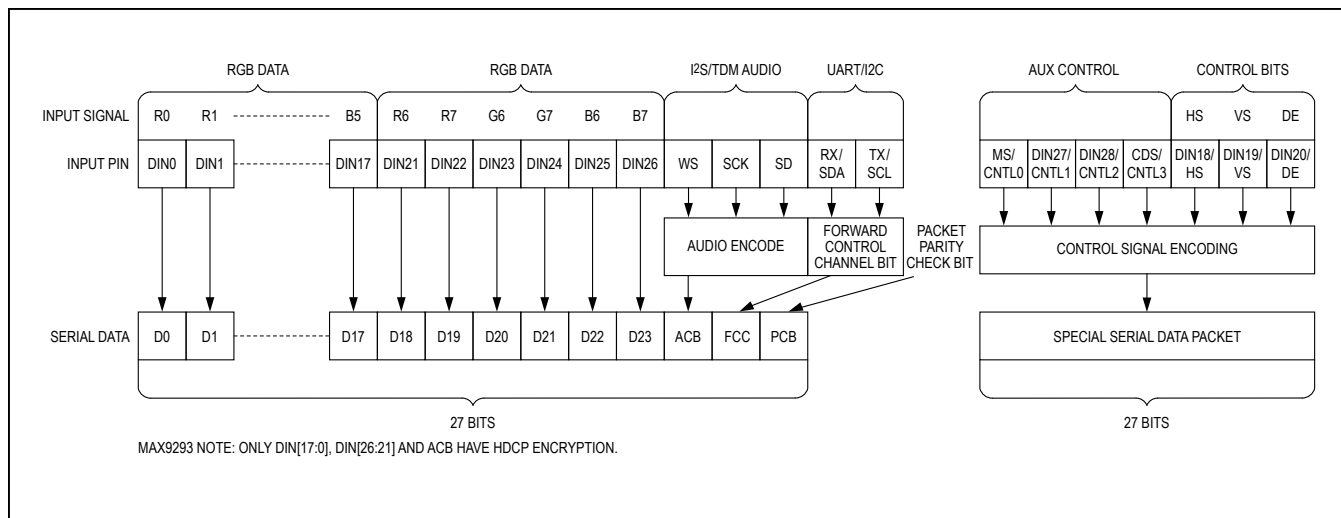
RGB DATA
RGB DATA
I2S/TDM AUDIO
UART/I2C
AUX CONTROL
CONTROL BITS

INPUT SIGNAL R0 R1 B5 R6 R7 G6 G7 B6 B7 HS VS DE

INPUT PIN DIN0 DIN1 DIN17 DIN21 DIN22 DIN23 DIN24 DIN25 DIN26 WS SCK SD RX/ SDA TX/ SCL MS/ CNTL0 DIN27/ CNTL1 DIN28/ CNTL2 CDS/ CNTL3 DIN18/ HS DIN19/ VS DIN20/ DE

AUDIO ENCODE
FORWARD CONTROL CHANNEL BIT
PACKET PARITY CHECK BIT
CONTROL SIGNAL ENCODING

SERIAL DATA D0 D1 D17 D18 D19 D20 D21 D22 D23 ACB FCC PCB

SPECIAL SERIAL DATA PACKET

27 BITS
27 BITS

MAX9293 NOTE: ONLY DIN[17:0], DIN[26:21] AND ACB HAVE HDCP ENCRYPTION.